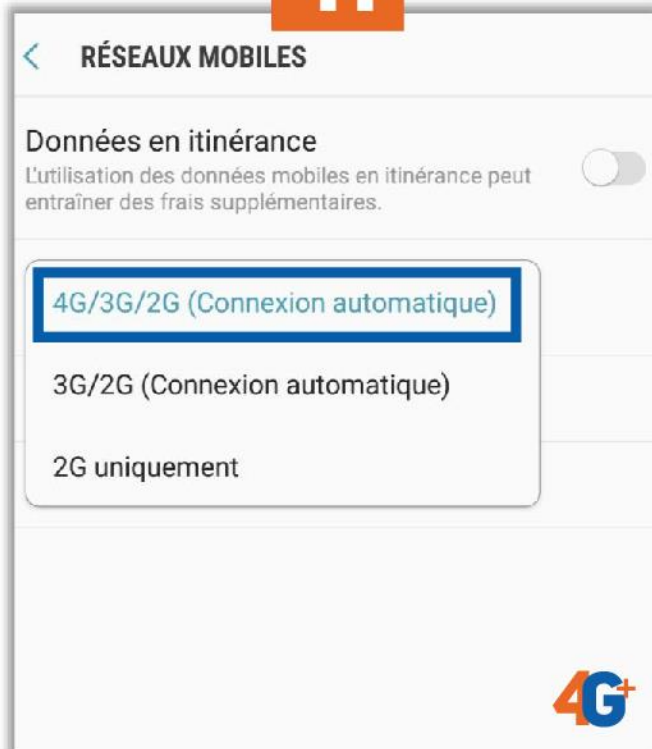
<

RÉSEAUX MOBILES

Données en itinérance

L'utilisation des données mobiles en itinérance peut entraîner des frais supplémentaires.

4G/3G/2G (Connexion automatique)

3G/2G (Connexion automatique)

2G uniquement

4G+